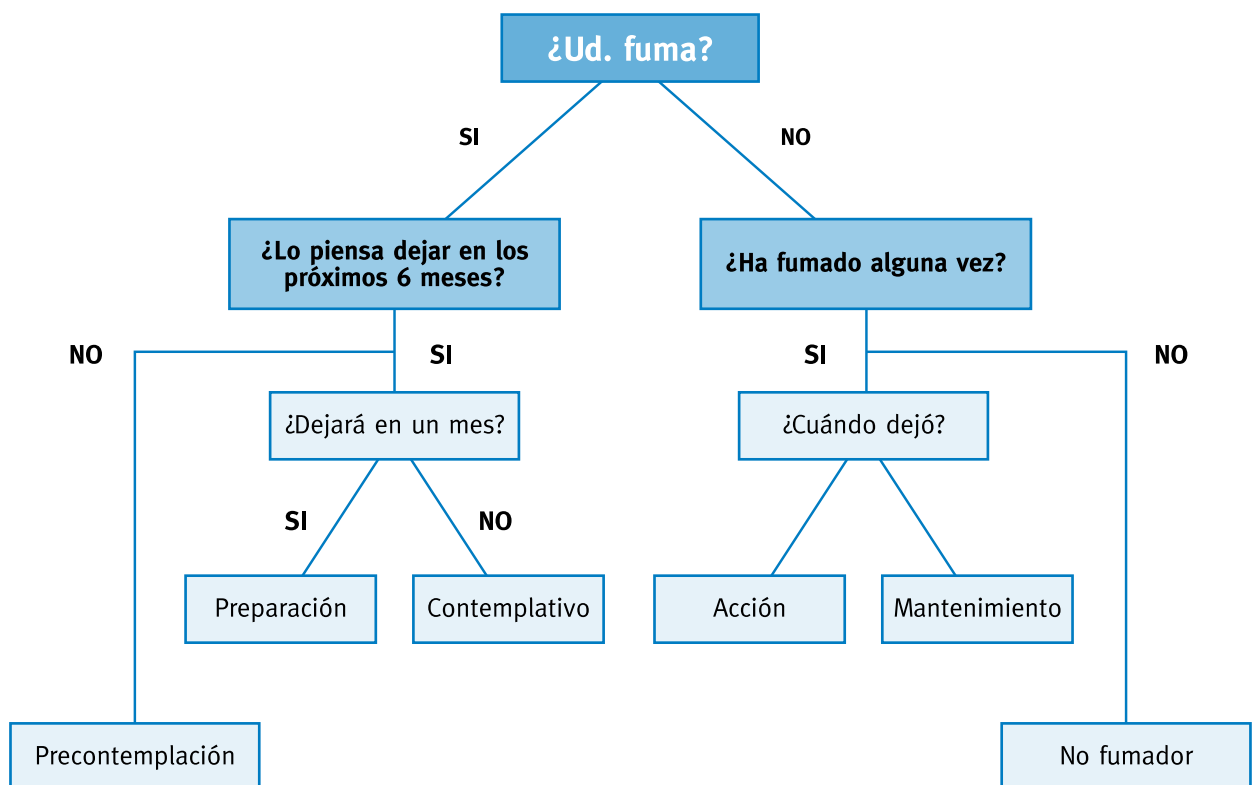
¿Ud. fuma?

SI

NO

¿Lo piensa dejar en los próximos 6 meses?

¿Ha fumado alguna vez?

NO

SI

SI

NO

¿Dejará en un mes?

¿Cuándo dejó?

SI

NO

Preparación

Contemplativo

Acción

Mantenimiento

Precontemplación

No fumador